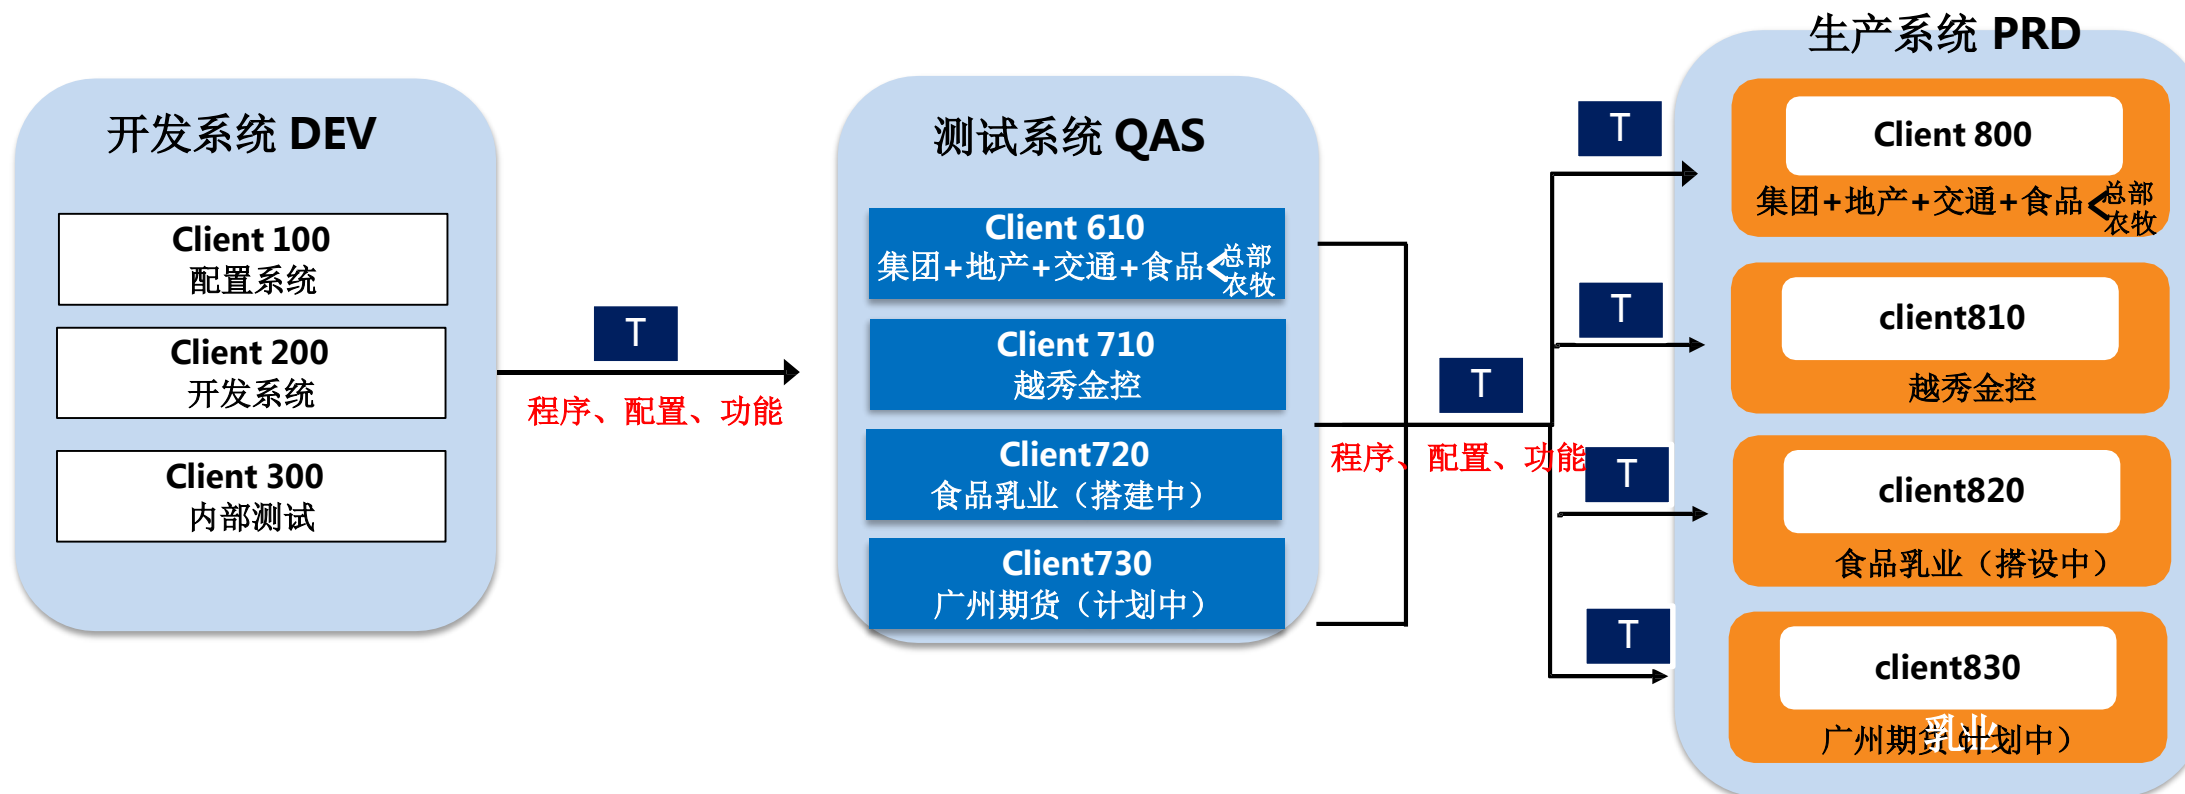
开发系统 DEV

Client 100
配置系统

Client 200
开发系统

Client 300
内部测试

T

程序、配置、功能

测试系统 QAS

Client 610
集团+地产+交通+食品 总部 农牧

Client 710
越秀金控

Client720
食品乳业（搭建中）

Client730
广州期货（计划中）

T

程序、配置、功能

生产系统 PRD

T

Client 800
集团+地产+交通+食品 总部 农牧

T

client810
越秀金控

T

client820
食品乳业（搭设中）

T

client830
广州期货（计划中）
乳业